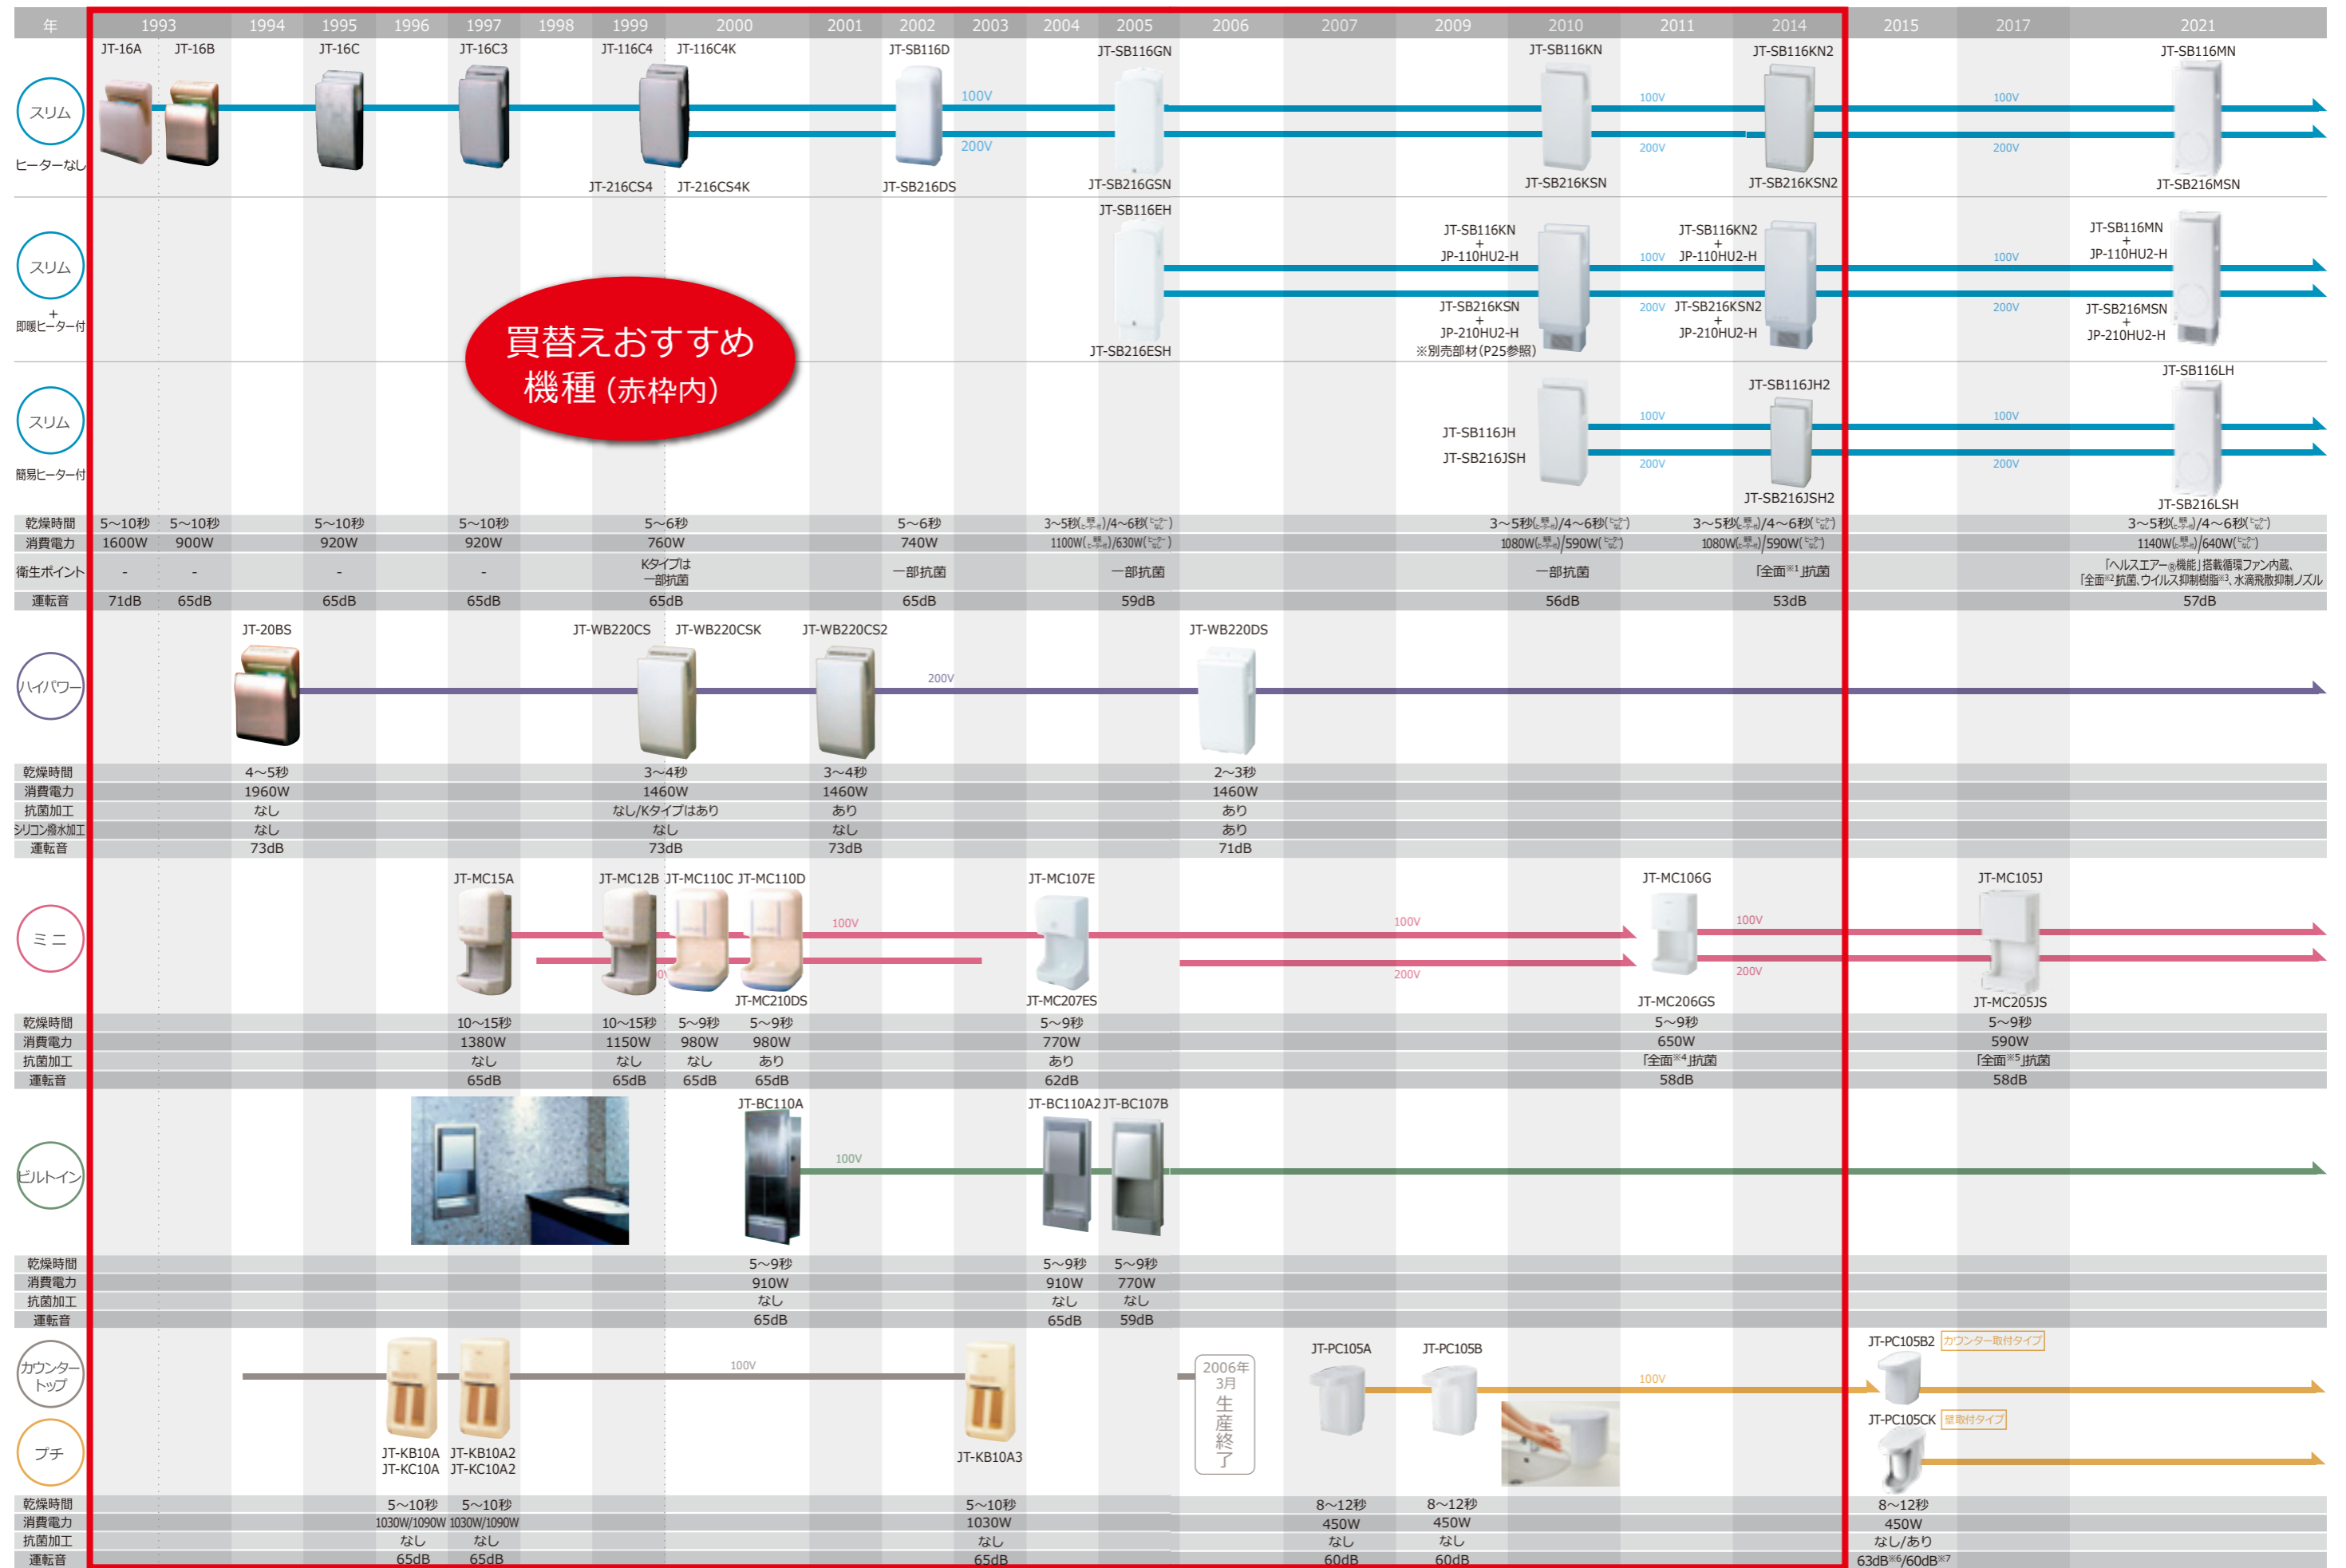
年 1993 1994 1995 1996 1997 1998 1999 2000 2001 2002 2003 2004 2005 2006 2007 2009 2010 2011 2014 2015 2017 2021

スリム
ヒーターなし

JT-16A JT-16B JT-16C JT-16C3 JT-116C4 JT-116C4K JT-SB116D JT-SB116GN JT-SB116KN JT-SB116KN2 JT-SB116MN
100V 200V
JT-216CS4 JT-216CS4K JT-SB216DS JT-SB216GSN JT-SB216KSN JT-SB216KSN2 JT-SB216MSN

スリム + 即暖ヒーター付

JT-SB116EH
JT-SB116KN + JP-110HU2-H 100V JT-SB116KN2 + JP-110HU2-H 100V JT-SB116MN + JP-110HU2-H
JT-SB216KSN + JP-210HU2-H 200V JT-SB216KSN2 + JP-210HU2-H 200V JT-SB216MSN + JP-210HU2-H
※別売部材(P25参照)
JT-SB216ESH

買替えおすすめ機種(赤枠内)

スリム
簡易ヒーター付

JT-SB116JH2 JT-SB116LH
JT-SB116JH JT-SB216JSH 100V 200V
JT-SB216JSH2 JT-SB216LSH

| 乾燥時間 | 5~10秒 | 5~10秒 | 5~10秒 | 5~10秒 | 5~6秒 | 5~6秒 | 3~5秒/4~6秒 | 3~5秒/4~6秒 | 3~5秒/4~6秒 | 3~5秒/4~6秒 |
|---|---|---|---|---|---|---|---|---|---|---|
| 消費電力 | 1600W | 900W | 920W | 920W | 760W | 740W | 1100W/630W | 1080W/590W | 1080W/590W | 1140W/640W |
| 衛生ポイント | - | - | - | - | Kタイプは一部抗菌 | 一部抗菌 | 一部抗菌 | 一部抗菌 | 「全面※1」抗菌 | 「ヘルスエアー®機能」搭載循環ファン内蔵、「全面※2抗菌、ウイルス抑制樹脂※3、水滴飛散抑制ノズル |
| 運転音 | 71dB | 65dB | 65dB | 65dB | 65dB | 65dB | 59dB | 56dB | 53dB | 57dB |

ハイパワー

JT-20BS JT-WB220CS JT-WB220CSK JT-WB220CS2 200V JT-WB220DS

| 乾燥時間 | 4~5秒 | 3~4秒 | 3~4秒 | 2~3秒 |
|---|---|---|---|---|
| 消費電力 | 1960W | 1460W | 1460W | 1460W |
| 抗菌加工 | なし | なし/Kタイプはあり | あり | あり |
| シリコン撥水加工 | なし | なし | なし | あり |
| 運転音 | 73dB | 73dB | 73dB | 71dB |

ミニ

JT-MC15A JT-MC12B JT-MC110C JT-MC110D 100V JT-MC107E 100V 200V JT-MC106G 100V 200V JT-MC105J
JT-MC210DS JT-MC207ES JT-MC206GS JT-MC205JS

| 乾燥時間 | 10~15秒 | 10~15秒 | 5~9秒 | 5~9秒 | 5~9秒 | 5~9秒 | 5~9秒 |
|---|---|---|---|---|---|---|---|
| 消費電力 | 1380W | 1150W | 980W | 980W | 770W | 650W | 590W |
| 抗菌加工 | なし | なし | なし | あり | あり | 「全面※4」抗菌 | 「全面※5」抗菌 |
| 運転音 | 65dB | 65dB | 65dB | 65dB | 62dB | 58dB | 58dB |

ビルトイン

JT-BC110A 100V JT-BC110A2 JT-BC107B

| 乾燥時間 | 5~9秒 | 5~9秒 | 5~9秒 |
|---|---|---|---|
| 消費電力 | 910W | 910W | 770W |
| 抗菌加工 | なし | なし | なし |
| 運転音 | 65dB | 65dB | 59dB |

カウンタートップ
プチ

100V JT-KB10A JT-KC10A JT-KB10A2 JT-KC10A2 JT-KB10A3 2006年3月生産終了 JT-PC105A JT-PC105B 100V JT-PC105B2 カウンター取付タイプ JT-PC105CK 壁取付タイプ

| 乾燥時間 | 5~10秒 | 5~10秒 | 5~10秒 | 8~12秒 | 8~12秒 | 8~12秒 |
|---|---|---|---|---|---|---|
| 消費電力 | 1030W/1090W | 1030W/1090W | 1030W | 450W | 450W | 450W |
| 抗菌加工 | なし | なし | なし | なし | なし | なし/あり |
| 運転音 | 65dB | 65dB | 65dB | 60dB | 60dB | 63dB※6/60dB※7 |